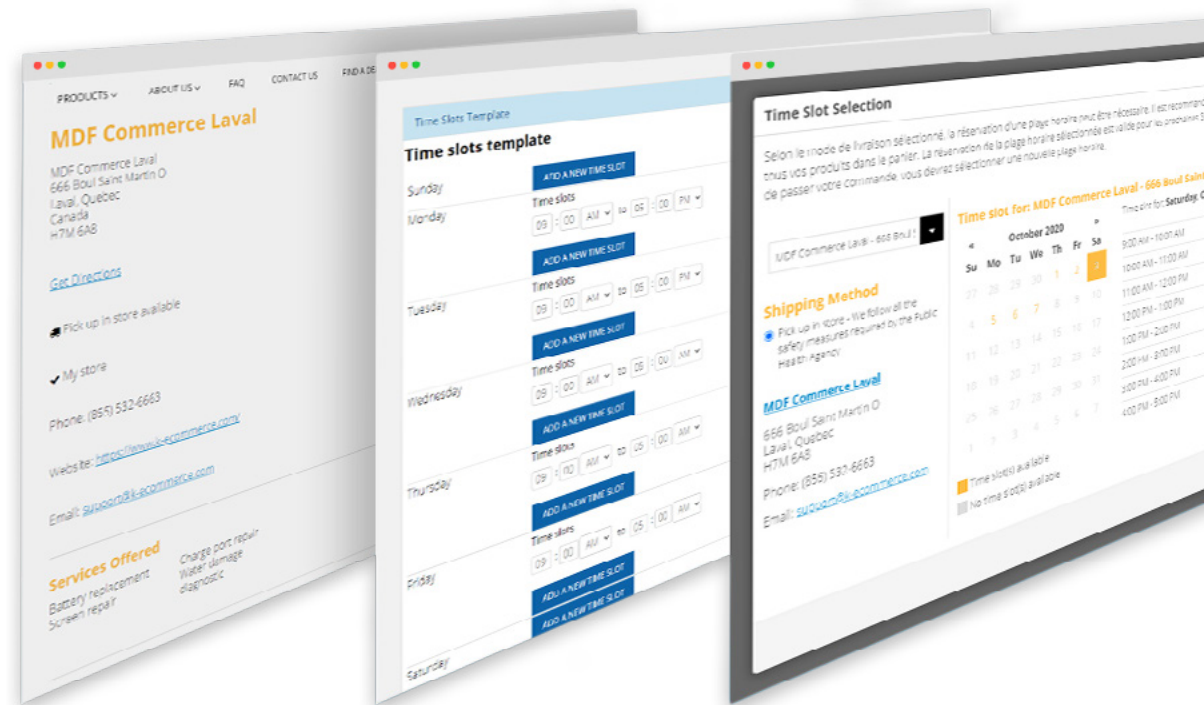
PRODUCTS ABOUT US FAQ CONTACT US FIND A DE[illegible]

MDF Commerce Laval

MDF Commerce Laval
666 Boul Saint Martin O
Laval, Quebec
Canada
H7M 6A8

Get Directions

Pick up in store available

My store

Phone: (855) 532-6663

Website: https://www.k-ecommerce.com/

Email: support@k-ecommerce.com

Services Offered

Battery replacement
Screen repair
Charge port repair
Water damage
diagnostic

Time Slots Template

Time slots template

Sunday
ADD A NEW TIME SLOT
Monday
Time slots
09 : 00 AM to 05 : 00 PM
ADD A NEW TIME SLOT
Tuesday
Time slots
09 : 00 AM to 05 : 00 PM
ADD A NEW TIME SLOT
Wednesday
Time slots
09 : 00 AM to 05 : 00 AM
ADD A NEW TIME SLOT
Thursday
Time slots
09 : 00 AM to 05 : 00 AM
ADD A NEW TIME SLOT
Friday
Time slots
09 : 00 AM to 05 : 00 AM
ADD A NEW TIME SLOT
ADD A NEW TIME SLOT
Saturday

Time Slot Selection

Selon le mode de livraison sélectionné, la réservation d'une plage horaire peut être nécessaire. Il est recommand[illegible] tous vos produits dans le panier. La réservation de la plage horaire sélectionnée est valide pour les prochaine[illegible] de passer votre commande, vous devrez sélectionner une nouvelle plage horaire.

MDF Commerce Laval - 666 Boul S

Shipping Method

Pick up in store - We follow all the safety measures required by the Public Health Agency

MDF Commerce Laval

666 Boul Saint Martin O
Laval, Quebec
H7M 6A8

Phone: (855) 532-6663

Email: support@k-ecommerce.com

Time slot for: MDF Commerce Laval - 666 Boul Sain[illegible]

« October 2020 »

| Su | Mo | Tu | We | Th | Fr | Sa |
|---|---|---|---|---|---|---|
| 27 | 28 | 29 | 30 | 1 | 2 | 3 |
| 4 | 5 | 6 | 7 | 8 | 9 | 10 |
| 11 | 12 | 13 | 14 | 15 | 16 | 17 |
| 18 | 19 | 20 | 21 | 22 | 23 | 24 |
| 25 | 26 | 27 | 28 | 29 | 30 | 31 |
| 1 | 2 | 3 | 4 | 5 | 6 | 7 |

Time slot(s) available
No time slot(s) available

Time slot for: Saturday, O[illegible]

9:00 AM - 10:00 AM
10:00 AM - 11:00 AM
11:00 AM - 12:00 PM
12:00 PM - 1:00 PM
1:00 PM - 2:00 PM
2:00 PM - 3:00 PM
3:00 PM - 4:00 PM
4:00 PM - 5:00 PM